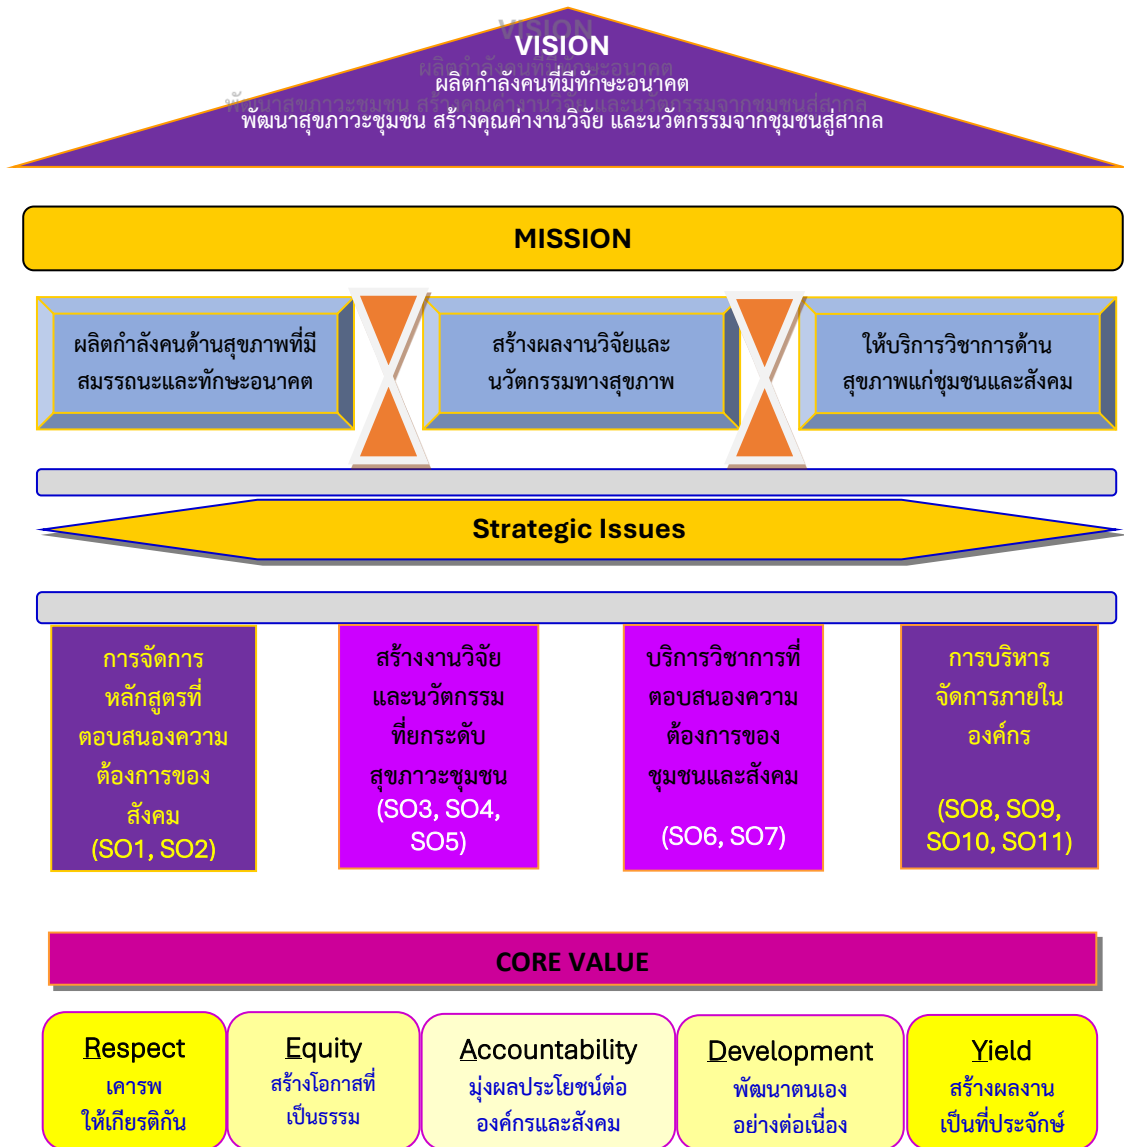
VISION
ผลิตกำลังคนที่มีทักษะอนาคต
พัฒนาสุขภาวะชุมชน สร้างคุณค่างานวิจัย และนวัตกรรมจากชุมชนสู่สากล

MISSION

ผลิตกำลังคนด้านสุขภาพที่มีสมรรถนะและทักษะอนาคต

สร้างผลงานวิจัยและนวัตกรรมทางสุขภาพ

ให้บริการวิชาการด้านสุขภาพแก่ชุมชนและสังคม

Strategic Issues

การจัดการหลักสูตรที่ตอบสนองความต้องการของสังคม (SO1, SO2)

สร้างงานวิจัยและนวัตกรรมที่ยกระดับสุขภาวะชุมชน (SO3, SO4, SO5)

บริการวิชาการที่ตอบสนองความต้องการของชุมชนและสังคม

(SO6, SO7)

การบริหารจัดการภายในองค์กร

(SO8, SO9, SO10, SO11)

CORE VALUE

Respect
เคารพ
ให้เกียรติกัน

Equity
สร้างโอกาสที่เป็นธรรม

Accountability
มุ่งผลประโยชน์ต่อองค์กรและสังคม

Development
พัฒนาตนเอง
อย่างต่อเนื่อง

Yield
สร้างผลงาน
เป็นที่ประจักษ์